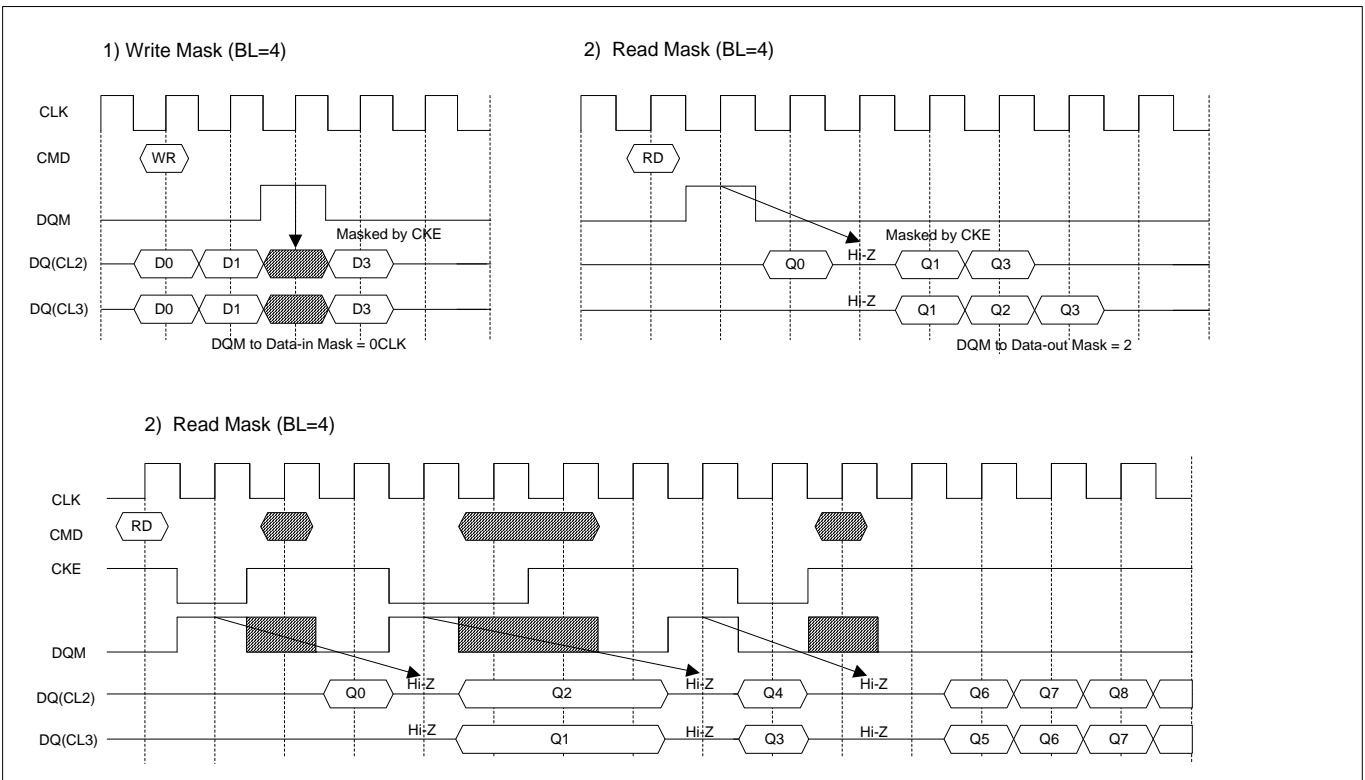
1) Write Mask (BL=4)

CLK
CMD
WR
DQM
Masked by CKE
DQ(CL2)
D0
D1
D3
DQ(CL3)
D0
D1
D3
DQM to Data-in Mask = 0CLK

2) Read Mask (BL=4)

CLK
CMD
RD
Masked by CKE
Q0
Hi-Z
Q1
Q3
Hi-Z
Q1
Q2
Q3
DQM to Data-out Mask = 2

2) Read Mask (BL=4)

CLK
CMD
RD
CKE
DQM
DQ(CL2)
Q0
Hi-Z
Q2
Hi-Z
Q4
Hi-Z
Q6
Q7
Q8
DQ(CL3)
Hi-Z
Q1
Hi-Z
Q3
Hi-Z
Q5
Q6
Q7